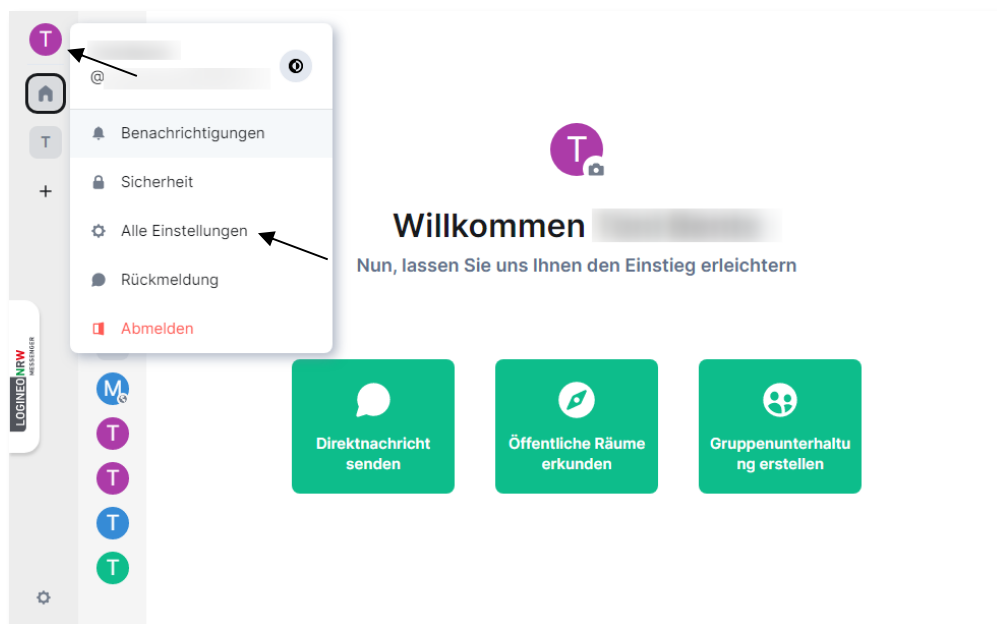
T

T

+

LOGINEONRW MESSENGER

@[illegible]

Benachrichtigungen

Sicherheit

Alle Einstellungen

Rückmeldung

Abmelden

M

T

T

T

T

T

Willkommen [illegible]

Nun, lassen Sie uns Ihnen den Einstieg erleichtern

Direktnachricht senden

Öffentliche Räume erkunden

Gruppenunterhaltung erstellen